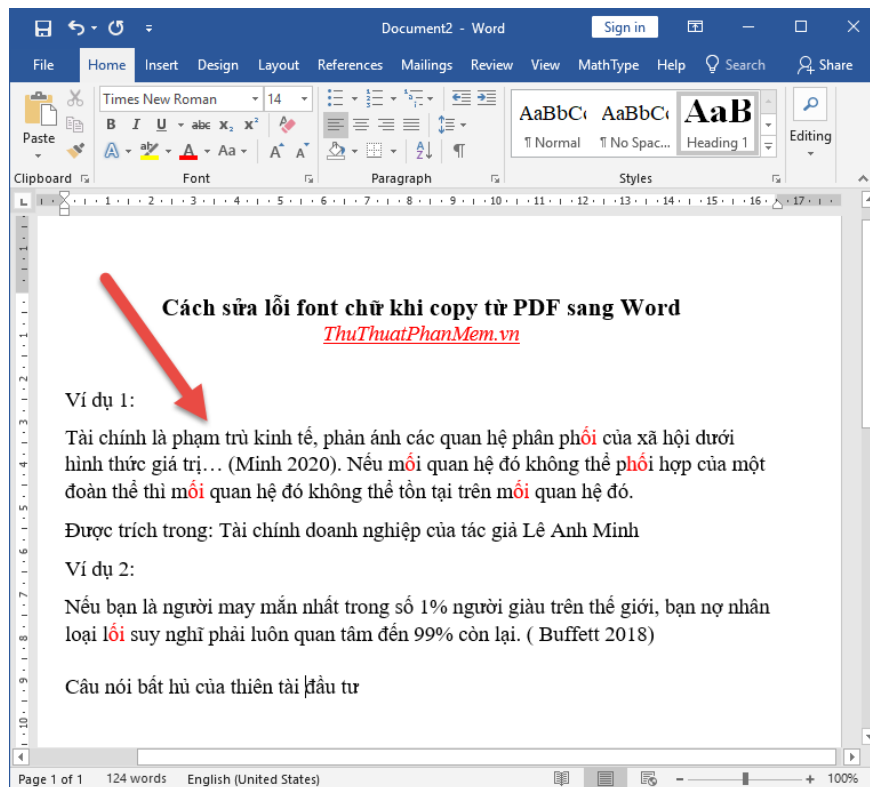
Document2 - Word

Sign in

File Home Insert Design Layout References Mailings Review View MathType Help Search Share

Paste

Times New Roman 14

B I U abc $x_2$ $x^2$

A Aa A A

AaBbCc AaBbCc AaB

¶ Normal ¶ No Spac... Heading 1

Editing

Clipboard Font Paragraph Styles

Cách sửa lỗi font chữ khi copy từ PDF sang Word

ThuThuatPhanMem.vn

Ví dụ 1:

Tài chính là phạm trù kinh tế, phản ánh các quan hệ phân phối của xã hội dưới hình thức giá trị… (Minh 2020). Nếu mối quan hệ đó không thể phối hợp của một đoàn thể thì mối quan hệ đó không thể tồn tại trên mối quan hệ đó.

Được trích trong: Tài chính doanh nghiệp của tác giả Lê Anh Minh

Ví dụ 2:

Nếu bạn là người may mắn nhất trong số 1% người giàu trên thế giới, bạn nợ nhân loại lối suy nghĩ phải luôn quan tâm đến 99% còn lại. ( Buffett 2018)

Câu nói bất hủ của thiên tài đầu tư

Page 1 of 1 124 words English (United States) 100%